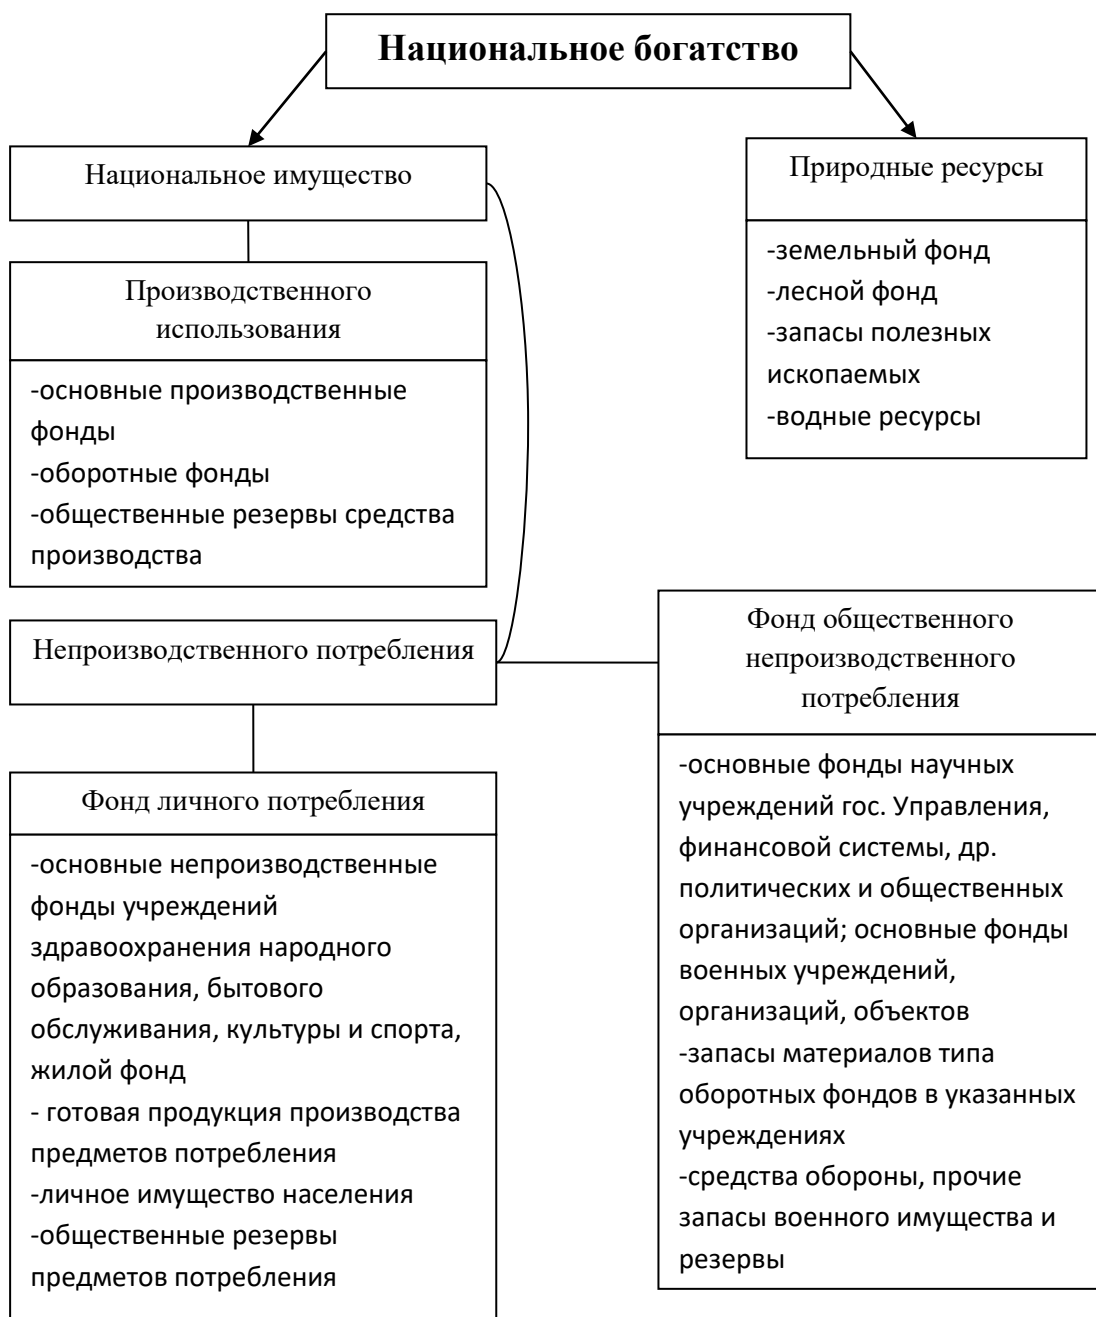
Национальное богатство

Национальное имущество

Производственного использования

-основные производственные фонды
-оборотные фонды
-общественные резервы средства производства

Непроизводственного потребления

Фонд личного потребления

-основные непроизводственные фонды учреждений здравоохранения народного образования, бытового обслуживания, культуры и спорта, жилой фонд
- готовая продукция производства предметов потребления
-личное имущество населения
-общественные резервы предметов потребления

Природные ресурсы

-земельный фонд
-лесной фонд
-запасы полезных ископаемых
-водные ресурсы

Фонд общественного непроизводственного потребления

-основные фонды научных учреждений гос. Управления, финансовой системы, др. политических и общественных организаций; основные фонды военных учреждений, организаций, объектов
-запасы материалов типа оборотных фондов в указанных учреждениях
-средства обороны, прочие запасы военного имущества и резервы